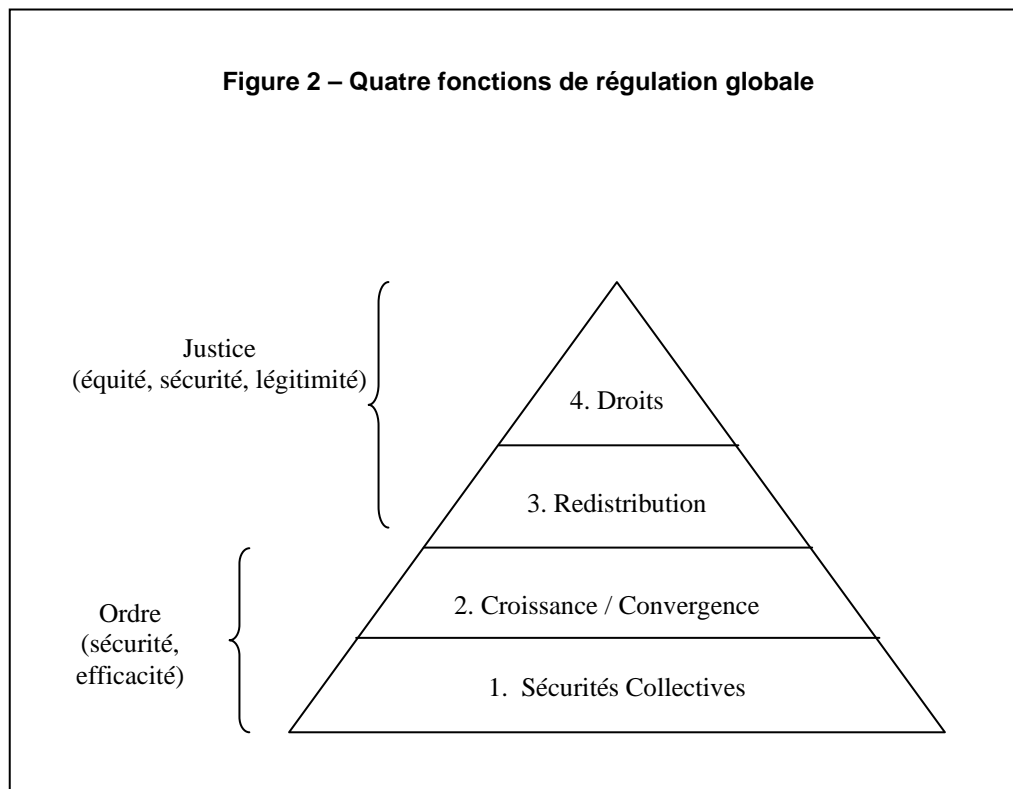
**Figure 2 – Quatre fonctions de régulation globale**

Justice
(équité, sécurité, légitimité)

4. Droits

3. Redistribution

Ordre
(sécurité,
efficacité)

2. Croissance / Convergence

1. Sécurités Collectives